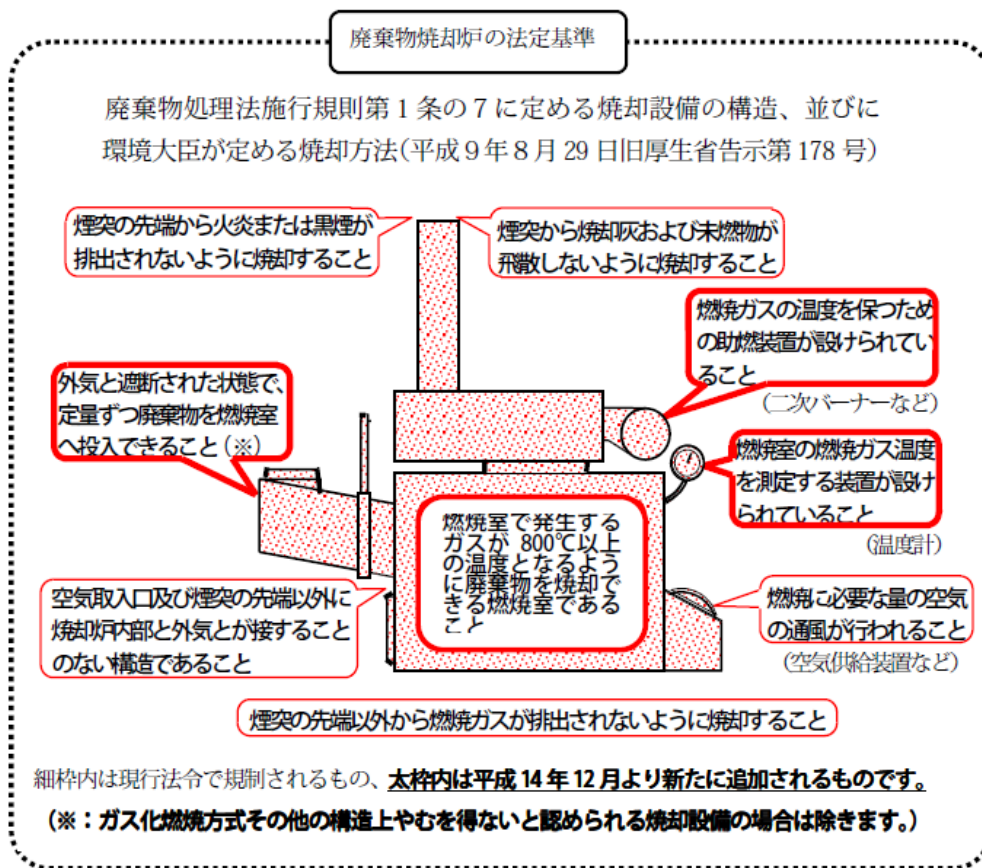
廃棄物焼却炉の法定基準

廃棄物処理法施行規則第１条の７に定める焼却設備の構造、並びに環境大臣が定める焼却方法（平成９年８月 29 日旧厚生省告示第 178 号）

煙突の先端から火炎または黒煙が排出されないように焼却すること

煙突から焼却灰および未燃物が飛散しないように焼却すること

燃焼ガスの温度を保つための助燃装置が設けられていること

（二次バーナーなど）

外気と遮断された状態で、定量ずつ廃棄物を燃焼室へ投入できること（※）

燃焼室の燃焼ガス温度を測定する装置が設けられていること

（温度計）

燃焼室で発生するガスが 800℃以上の温度となるように廃棄物を焼却できる燃焼室であること

空気取入口及び煙突の先端以外に焼却炉内部と外気とが接することのない構造であること

燃焼に必要な量の空気の通風が行われること

（空気供給装置など）

煙突の先端以外から燃焼ガスが排出されないように焼却すること

細枠内は現行法令で規制されるもの、太枠内は平成 14 年 12 月より新たに追加されるものです。

（※：ガス化燃焼方式その他の構造上やむを得ないと認められる焼却設備の場合は除きます。）